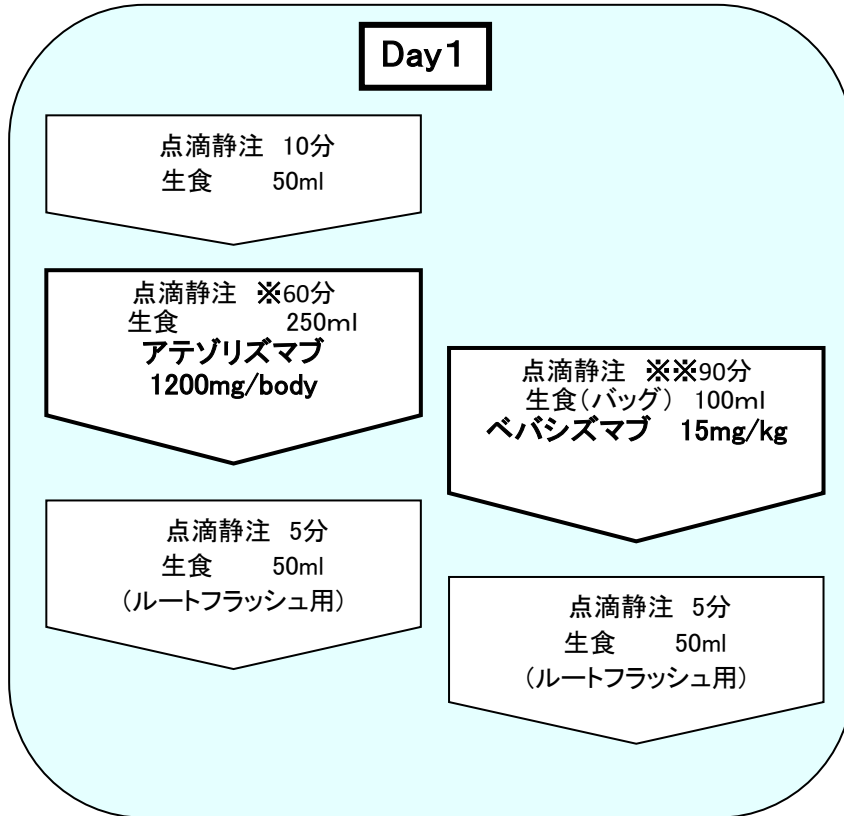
Day1

点滴静注 10分
生食 50ml

点滴静注 ※60分
生食 250ml
アテゾリズマブ
1200mg/body

点滴静注 5分
生食 50ml
（ルートフラッシュ用）

点滴静注 ※※90分
生食（バッグ） 100ml
ベバシズマブ 15mg/kg

点滴静注 5分
生食 50ml
（ルートフラッシュ用）